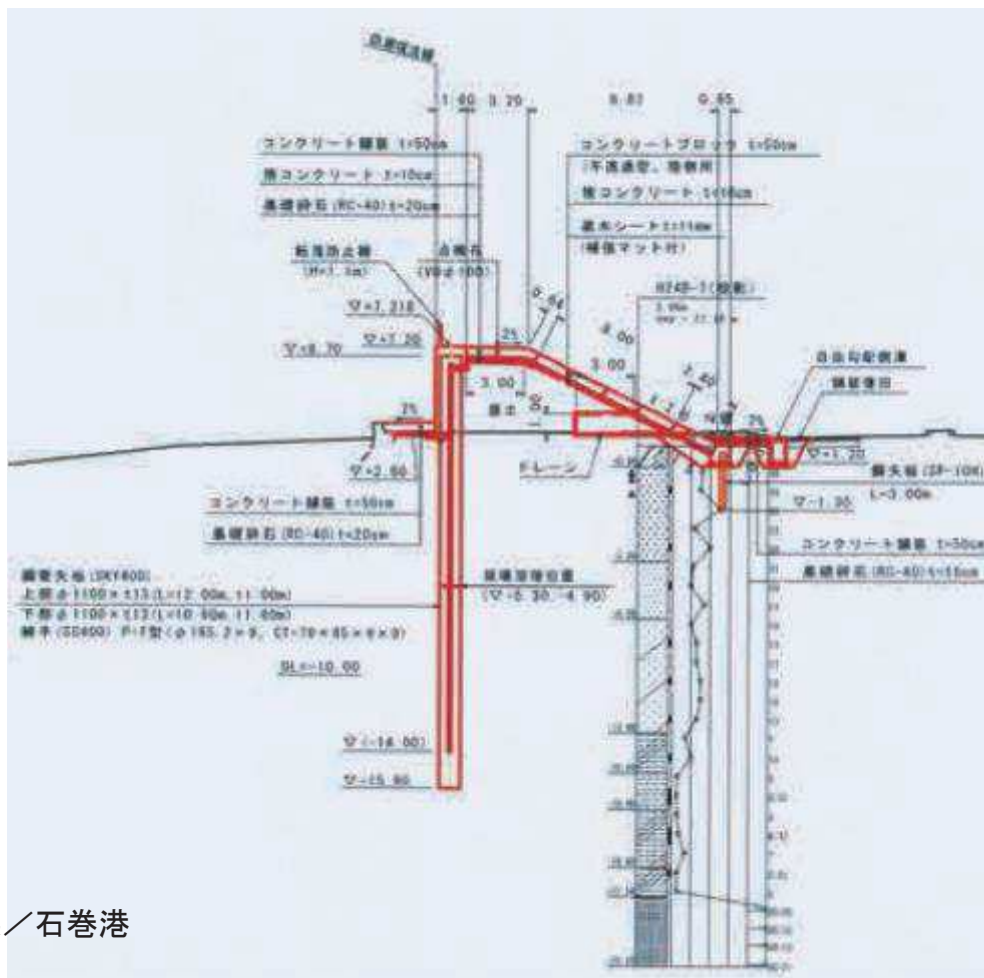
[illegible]

1.60 0.20 0.87 0.65

コンクリート舗装 t=50cm

均コンクリート t=10cm

基礎砕石 (RC-40) t=20cm

コンクリートブロック t=50cm

(不透過型、階段用)

均コンクリート t=10cm

吸出シート t=10mm

(補強マット付)

転落防止柵

(H=1.1m)

吸出石

(VU φ100)

∇+7.210

∇+7.20

∇+6.70

2%

2%

3.00

3.00

盛土

ドレーン

∇+2.60

H24B-1(既設)

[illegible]

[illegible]

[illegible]

∇+1.20

鋼矢板 (SP-10H)

L=3.00m

∇-1.30

コンクリート舗装 t=50cm

基礎砕石 (RC-40) t=20cm

コンクリート舗装 t=50cm

基礎砕石 (RC-40) t=15cm

鋼管矢板 (SKY400)

上杭 φ1100×t13 (L=12.00m, 11.00m)

下杭 φ1100×t12 (L=10.50m, 11.60m)

継手 (SD400) P-P型 (φ165.2×9, CT-70×65×8×9)

DL=-10.00

腹起設置位置

(∇-5.30, -4.90)

∇-14.00

∇-15.60

／石巻港